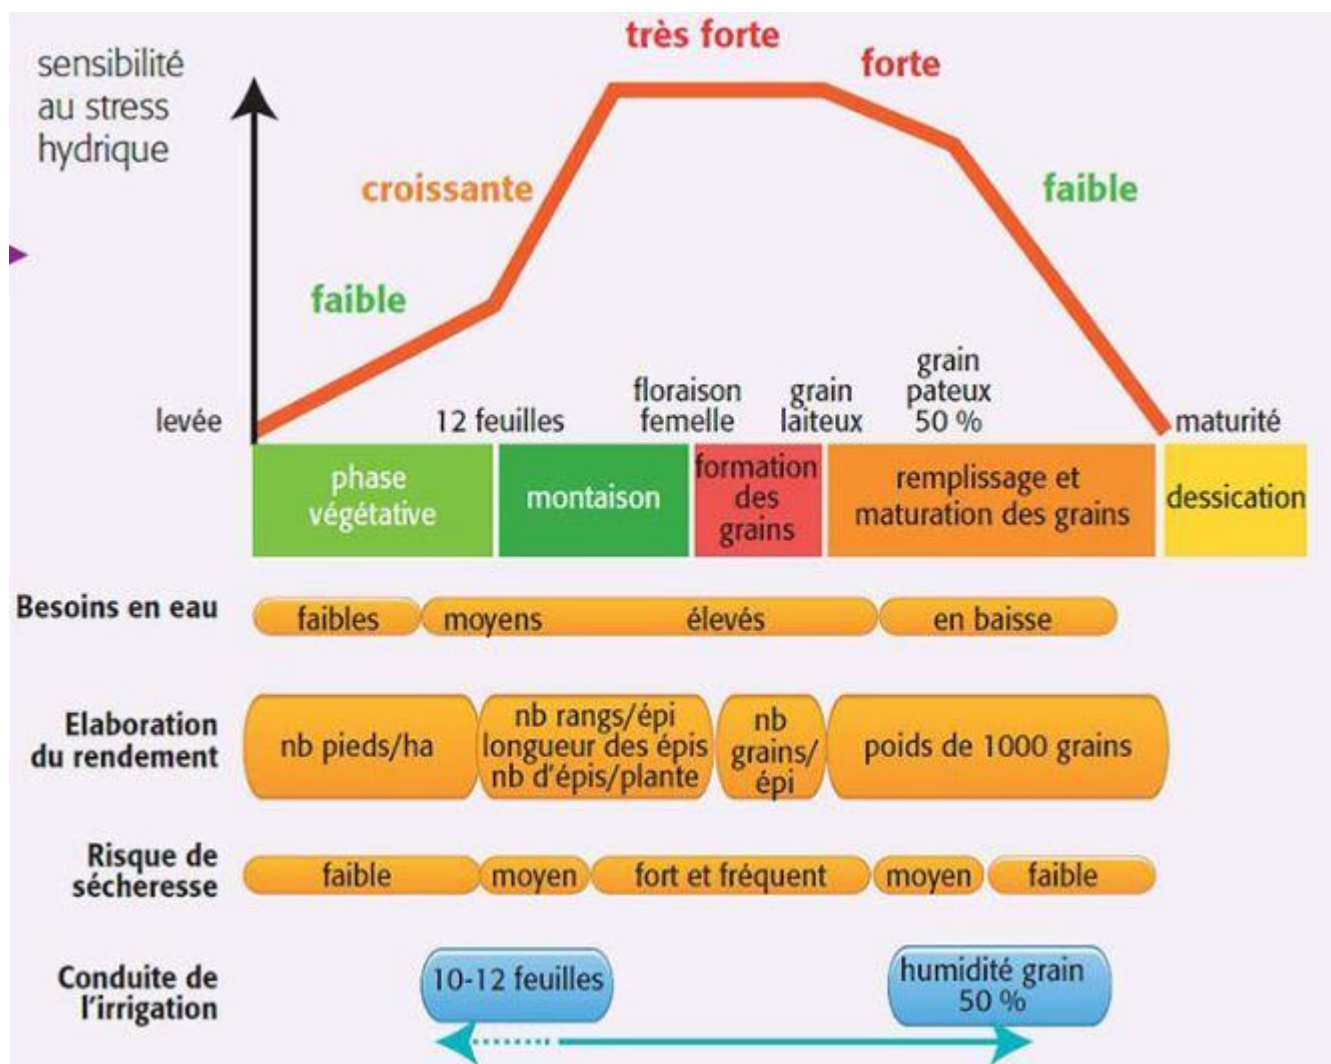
sensibilité au stress hydrique

très forte

forte

croissante

faible

faible

levée

12 feuilles

floraison femelle

grain laiteux

grain pateux 50 %

maturité

phase végétative

montaison

formation des grains

remplissage et maturation des grains

dessication

Besoins en eau

faibles

moyens

élevés

en baisse

Elaboration du rendement

nb pieds/ha

nb rangs/épi longueur des épis nb d'épis/plante

nb grains/ épi

poids de 1000 grains

Risque de sécheresse

faible

moyen

fort et fréquent

moyen

faible

Conduite de l'irrigation

10-12 feuilles

humidité grain 50 %